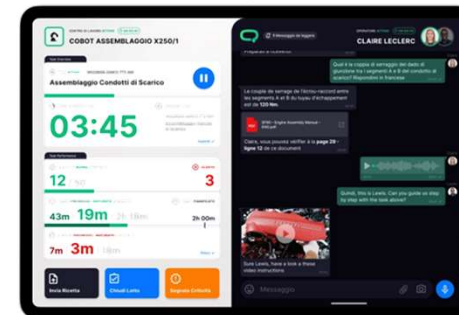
CENTRO DI LAVORO ATTIVO
COBOT ASSEMBLAGGIO X250/1
Task Overview
Assemblaggio Condotti di Scarico
03:45
Task Performance
12
3
43m 19m 2h 16m
2h 00m
7m 3m 1h 23m
Invia Ricetta
Chiudi Lotto
Segnala Criticità

5 Messaggi da leggere
OPERATORE ATTIVO
CLAIRE LECLERC
Qual è la coppia di serraggio dei dadi di giunzione tra i segmenti A e B del condotto di scarico? Rispondimi in francese
Le couple de serrage de l'écrou-raccord entre les segments A et B du tuyau d'échappement est de 120 Nm.
Claire, vous pouvez vérifier à la page 29 - ligne 12 de ce document
Sure Lewis, here you have a look a these video instructions
Gotcha, this is Lewis. Can you guide us step by step with the task above?
Messaggio